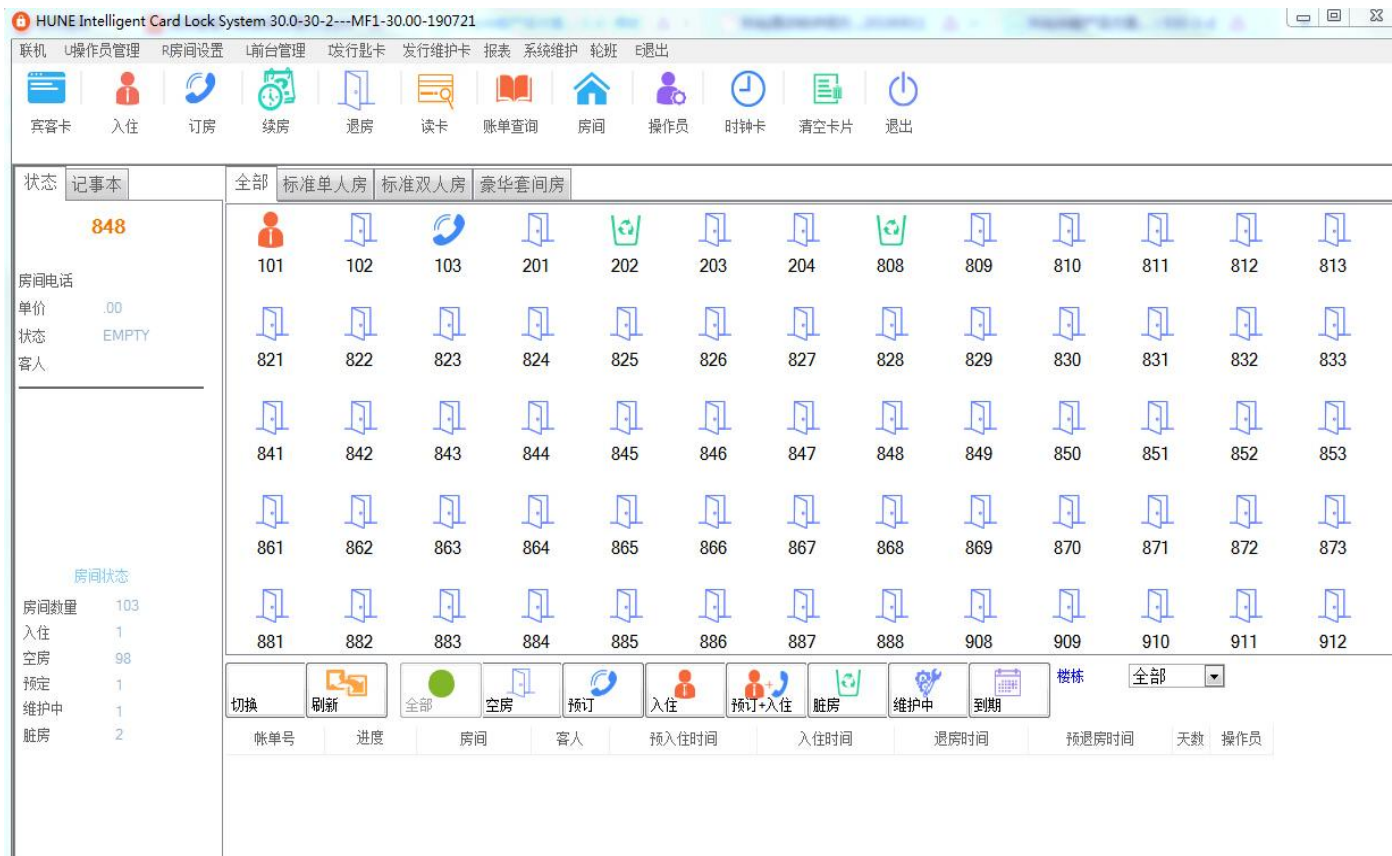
HUNE Intelligent Card Lock System 30.0-30-2---MF1-30.00-190721

联机 L操作员管理 R房间设置 L前台管理 I发行监卡 发行维护卡 报表 系统维护 轮班 E退出

宾客卡 入住 订房 续房 退房 读卡 账单查询 房间 操作员 时钟卡 清空卡片 退出

状态 记事本

848

房间电话
单价 .00
状态 EMPTY
客人

房间状态
房间数量 103
入住 1
空房 98
预定 1
维护中 1
脏房 2

全部 标准单人房 标准双人房 豪华套间房

101 102 103 201 202 203 204 808 809 810 811 812 813
821 822 823 824 825 826 827 828 829 830 831 832 833
841 842 843 844 845 846 847 848 849 850 851 852 853
861 862 863 864 865 866 867 868 869 870 871 872 873
881 882 883 884 885 886 887 888 908 909 910 911 912

切换 刷新 全部 空房 预订 入住 预订+入住 脏房 维护中 到期 楼栋 全部

| 帐单号 | 进度 | 房间 | 客人 | 预入住时间 | 入住时间 | 退房时间 | 预退房时间 | 天数 | 操作员 |
|---|---|---|---|---|---|---|---|---|---|